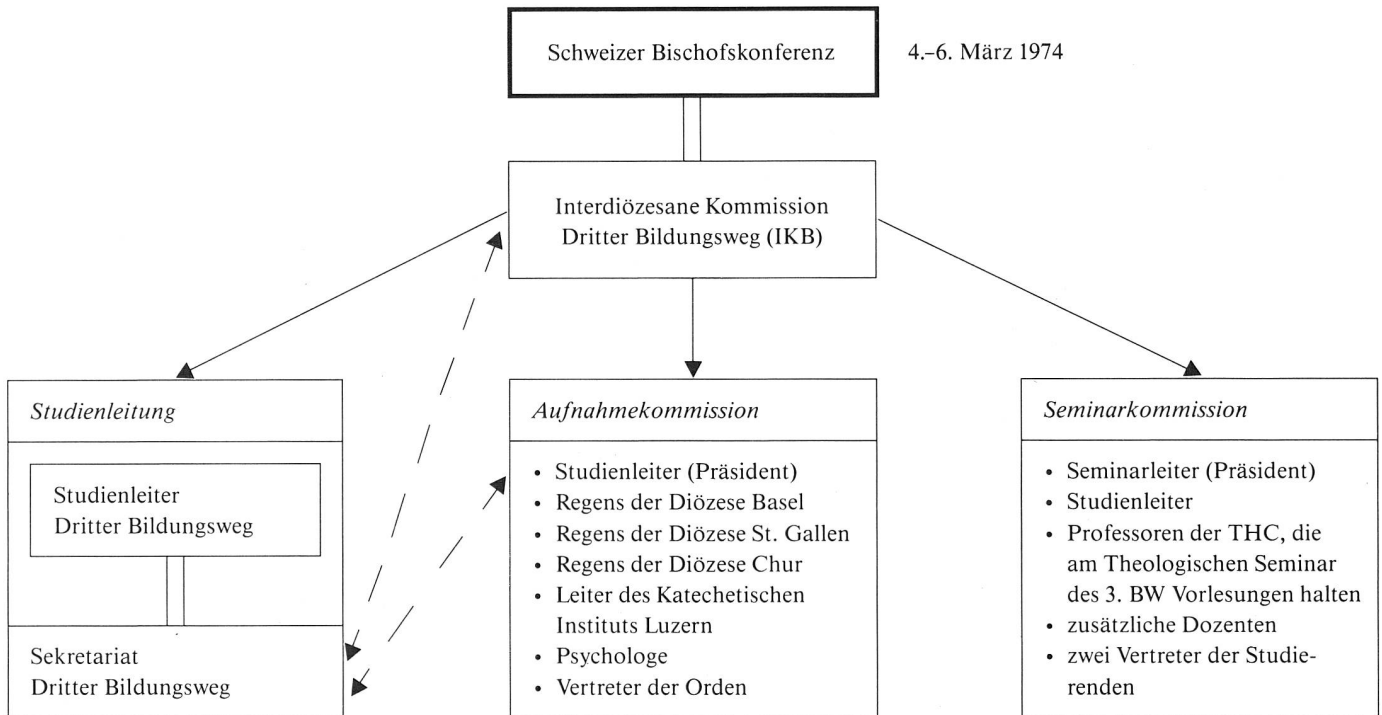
Schweizer Bischofskonferenz

4.–6. März 1974

Interdiözesane Kommission Dritter Bildungsweg (IKB)

*Studienleitung*

Studienleiter Dritter Bildungsweg

Sekretariat Dritter Bildungsweg

*Aufnahmekommission*

- Studienleiter (Präsident)
- Regens der Diözese Basel
- Regens der Diözese St. Gallen
- Regens der Diözese Chur
- Leiter des Katechetischen Instituts Luzern
- Psychologe
- Vertreter der Orden

*Seminarkommission*

- Seminarleiter (Präsident)
- Studienleiter
- Professoren der THC, die am Theologischen Seminar des 3. BW Vorlesungen halten
- zusätzliche Dozenten
- zwei Vertreter der Studierenden